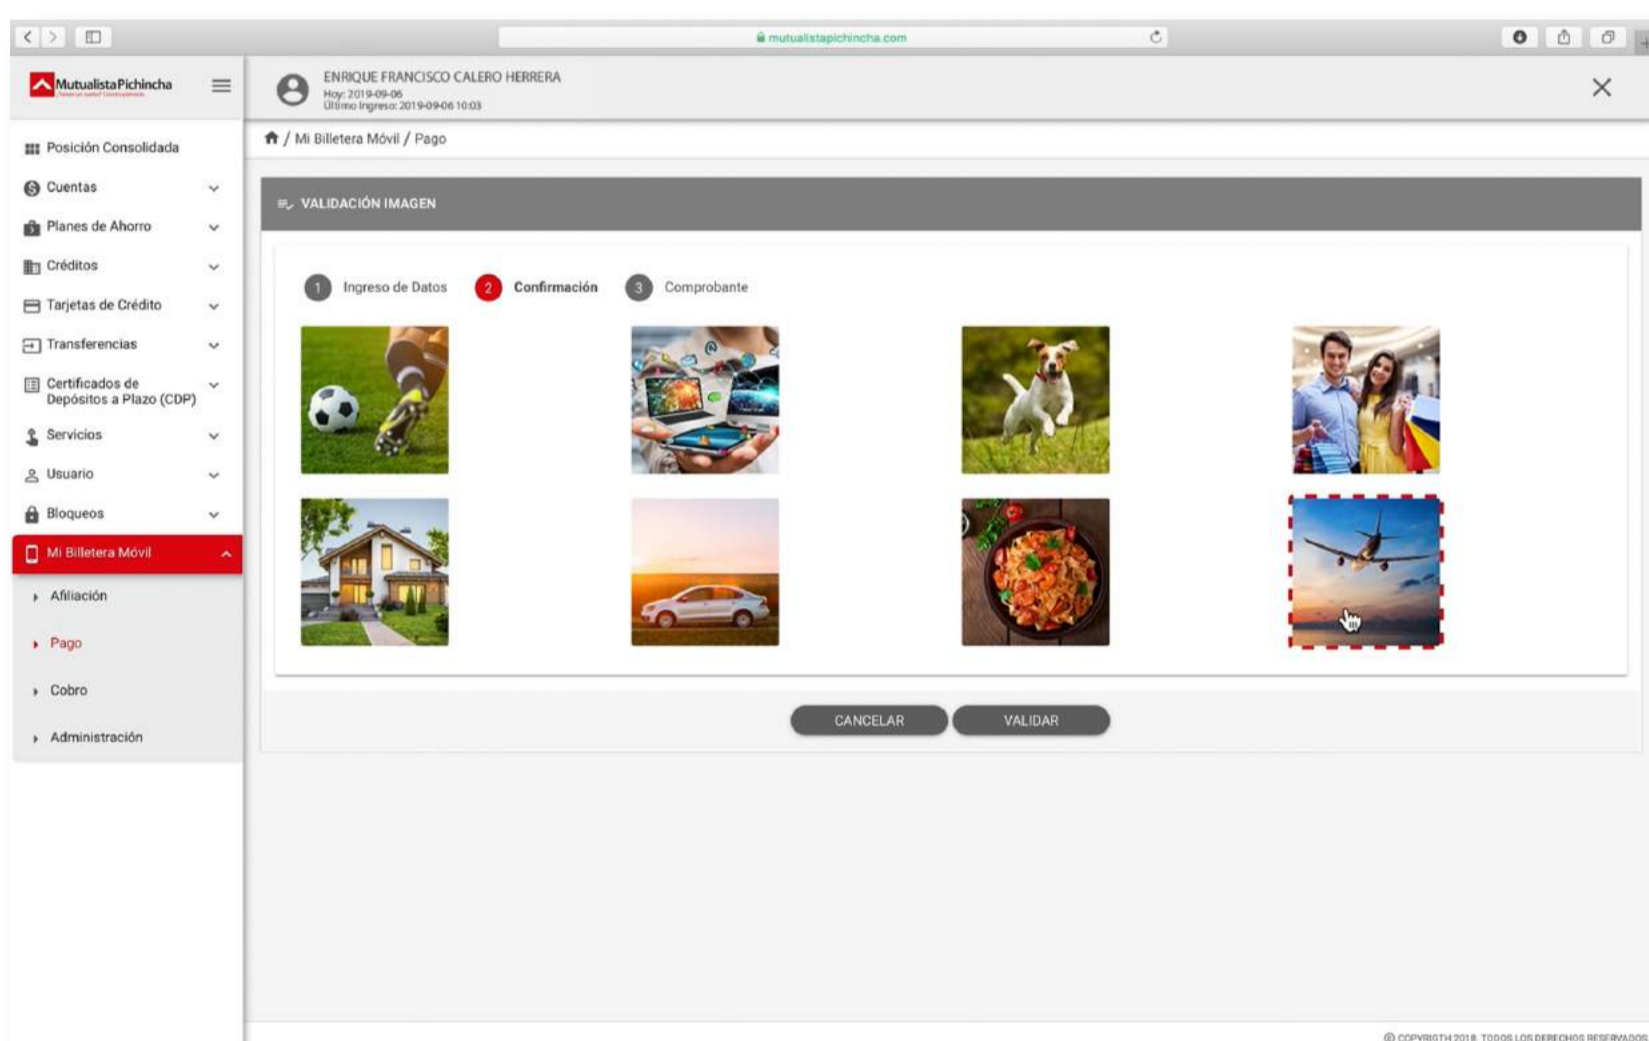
mutualistapichincha.com

MutualistaPichincha
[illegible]

ENRIQUE FRANCISCO CALERO HERRERA
Hoy: 2019-09-06
Último Ingreso: 2019-09-06 10:03

Posición Consolidada
Cuentas
Planes de Ahorro
Créditos
Tarjetas de Crédito
Transferencias
Certificados de Depósitos a Plazo (CDP)
Servicios
Usuario
Bloqueos
Mi Billetera Móvil
Afiliación
Pago
Cobro
Administración

/ Mi Billetera Móvil / Pago

VALIDACIÓN IMAGEN

1 Ingreso de Datos
2 Confirmación
3 Comprobante

CANCELAR
VALIDAR

© COPYRIGTH 2018. TODOS LOS DERECHOS RESERVADOS